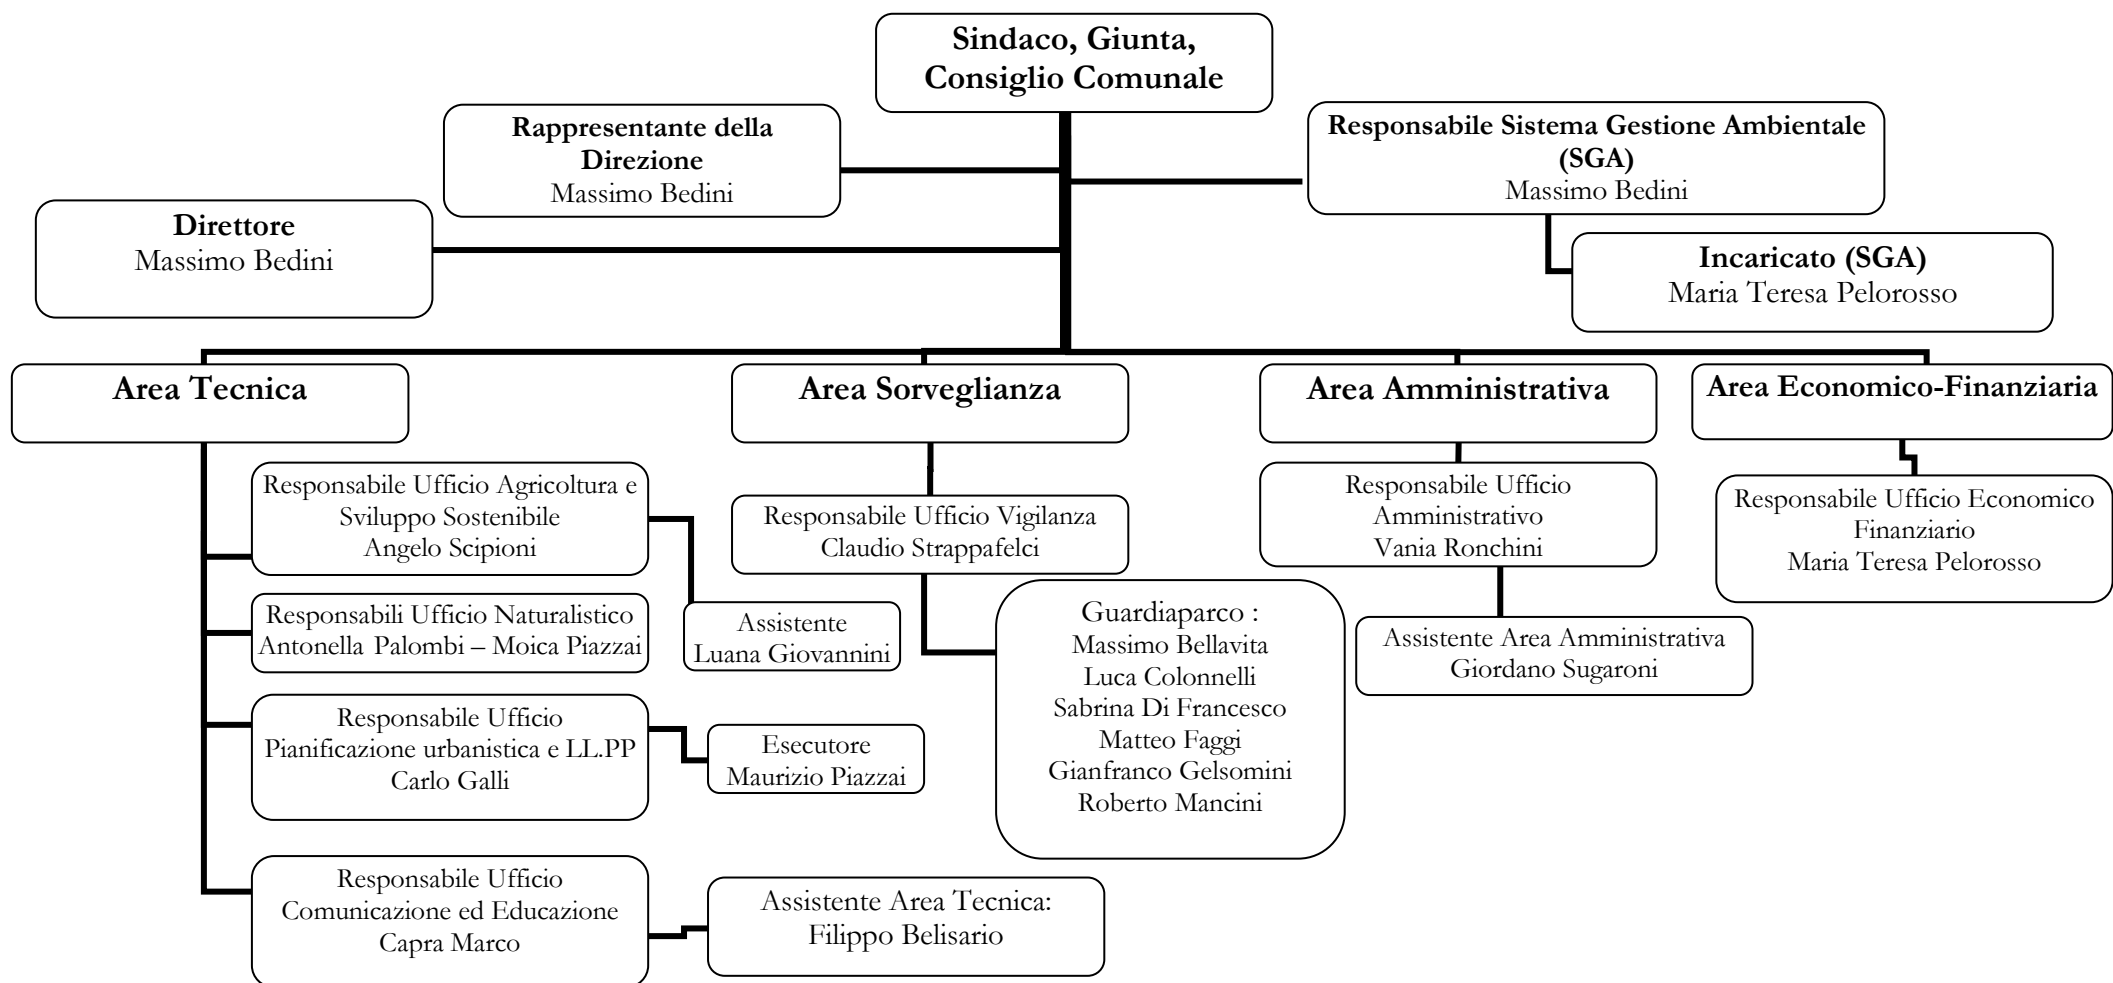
Sindaco, Giunta, Consiglio Comunale

Rappresentante della Direzione
Massimo Bedini

Responsabile Sistema Gestione Ambientale (SGA)
Massimo Bedini

Direttore
Massimo Bedini

Incaricato (SGA)
Maria Teresa Pelorosso

Area Tecnica

Responsabile Ufficio Agricoltura e Sviluppo Sostenibile
Angelo Scipioni

Assistente
Luana Giovannini

Responsabili Ufficio Naturalistico
Antonella Palombi – Moica Piazzai

Responsabile Ufficio Pianificazione urbanistica e LL.PP
Carlo Galli

Esecutore
Maurizio Piazzai

Responsabile Ufficio Comunicazione ed Educazione
Capra Marco

Assistente Area Tecnica:
Filippo Belisario

Area Sorveglianza

Responsabile Ufficio Vigilanza
Claudio Strappafelci

Guardiaparco :
Massimo Bellavita
Luca Colonnelli
Sabrina Di Francesco
Matteo Faggi
Gianfranco Gelsomini
Roberto Mancini

Area Amministrativa

Responsabile Ufficio Amministrativo
Vania Ronchini

Assistente Area Amministrativa
Giordano Sugaroni

Area Economico-Finanziaria

Responsabile Ufficio Economico Finanziario
Maria Teresa Pelorosso